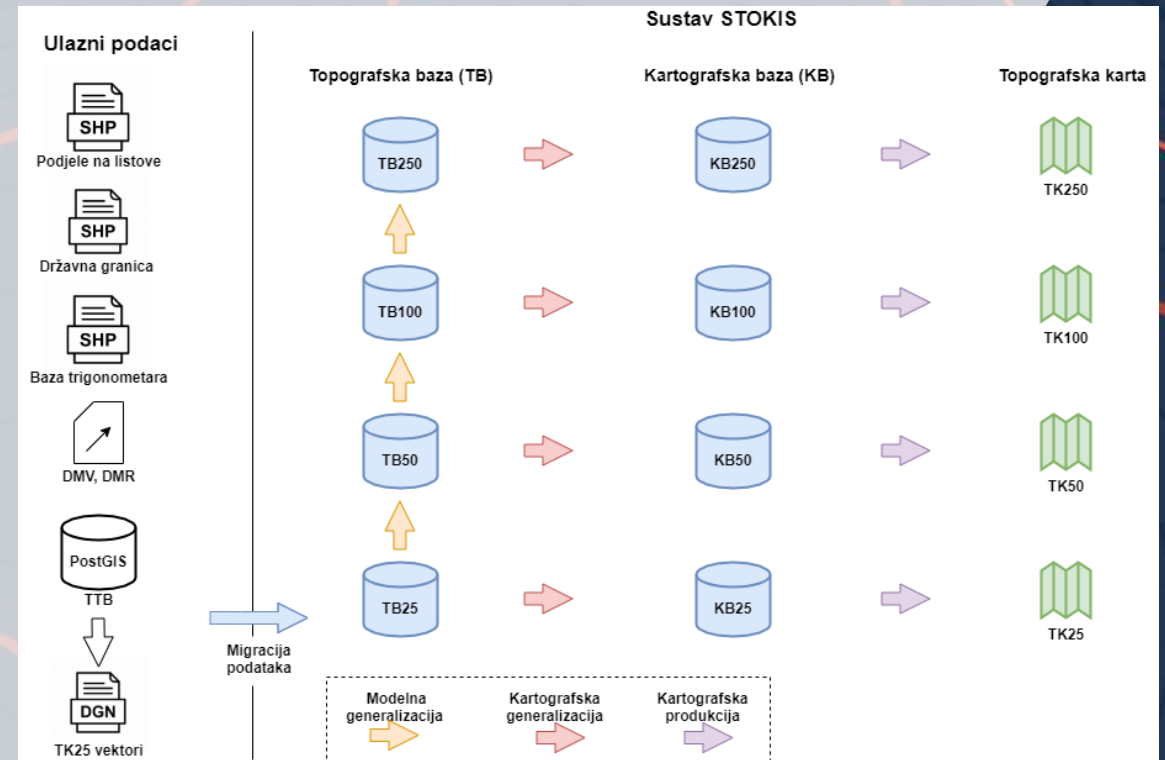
Ulazni podaci

SHP
Podjele na listove

SHP
Državna granica

SHP
Baza trigonometara

DMV, DMR

PostGIS
TTB

DGN
TK25 vektori

Migracija podataka

Sustav STOKIS

Topografska baza (TB)

Kartografska baza (KB)

Topografska karta

TB250

KB250

TK250

TB100

KB100

TK100

TB50

KB50

TK50

TB25

KB25

TK25

Modelna generalizacija

Kartografska generalizacija

Kartografska produkcija